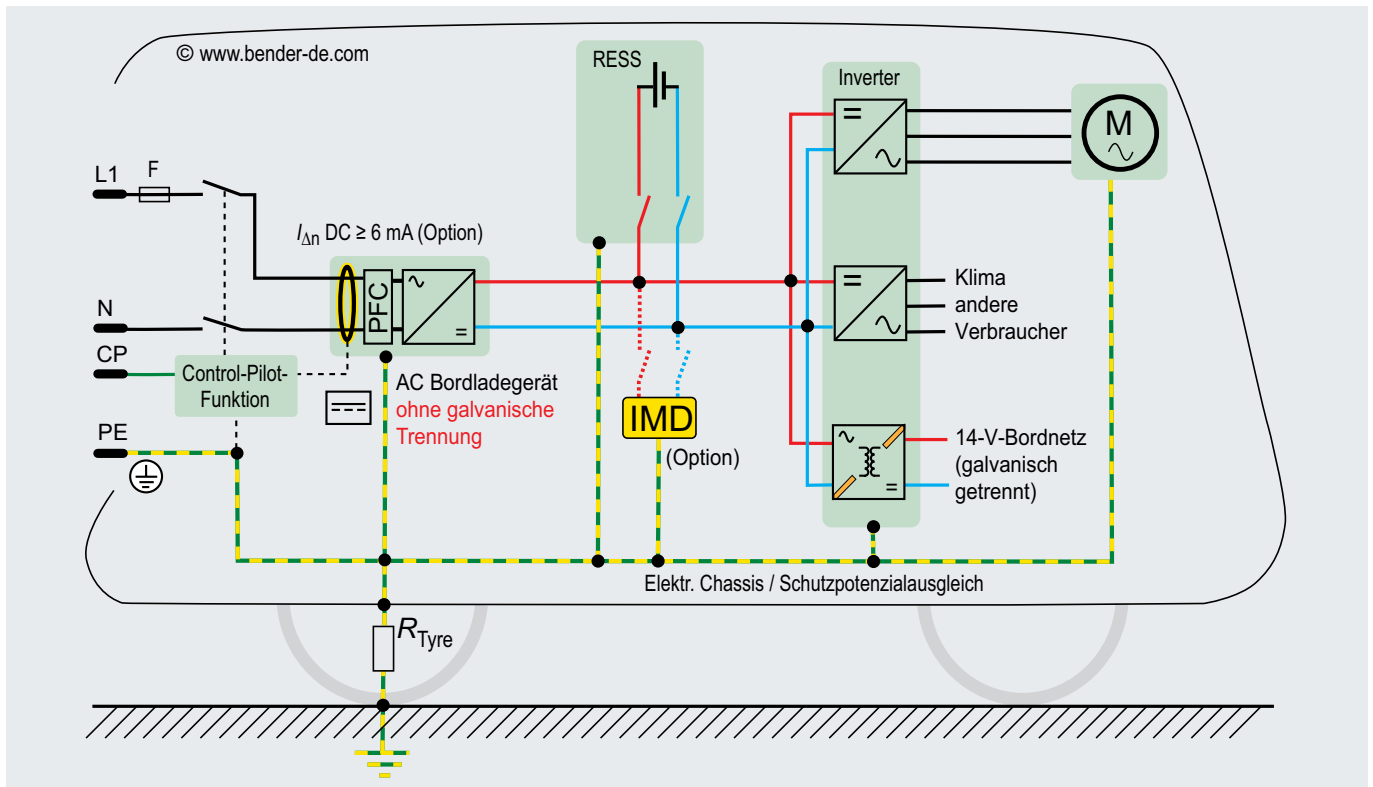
© www.bender-de.com

RESS

Inverter

M

L1

F

$I_{\Delta n}$ DC ≥ 6 mA (Option)

PFC

Klima
andere
Verbraucher

N

CP

Control-Pilot-Funktion

AC Bordladegerät
ohne galvanische Trennung

IMD

(Option)

14-V-Bordnetz (galvanisch getrennt)

PE

Elektr. Chassis / Schutzpotenzialausgleich

$R_{\text{Tyre}}$